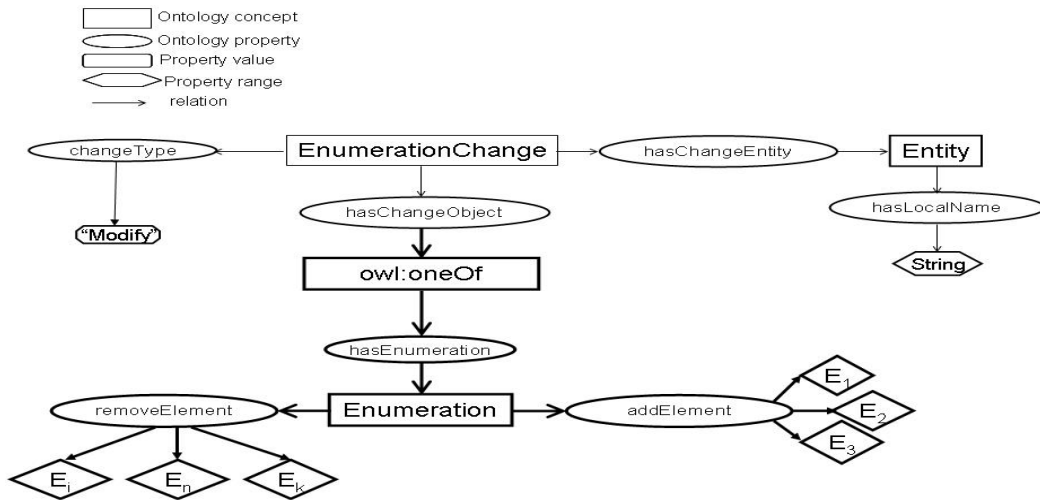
Ontology concept
Ontology property
Property value
Property range
relation

changeType
EnumerationChange
hasChangeEntity
Entity
"Modify"
hasChangeObject
hasLocalName
owl:oneOf
String
hasEnumeration
removeElement
Enumeration
addElement
$E_1$
$E_2$
$E_3$
$E_i$
$E_n$
$E_k$